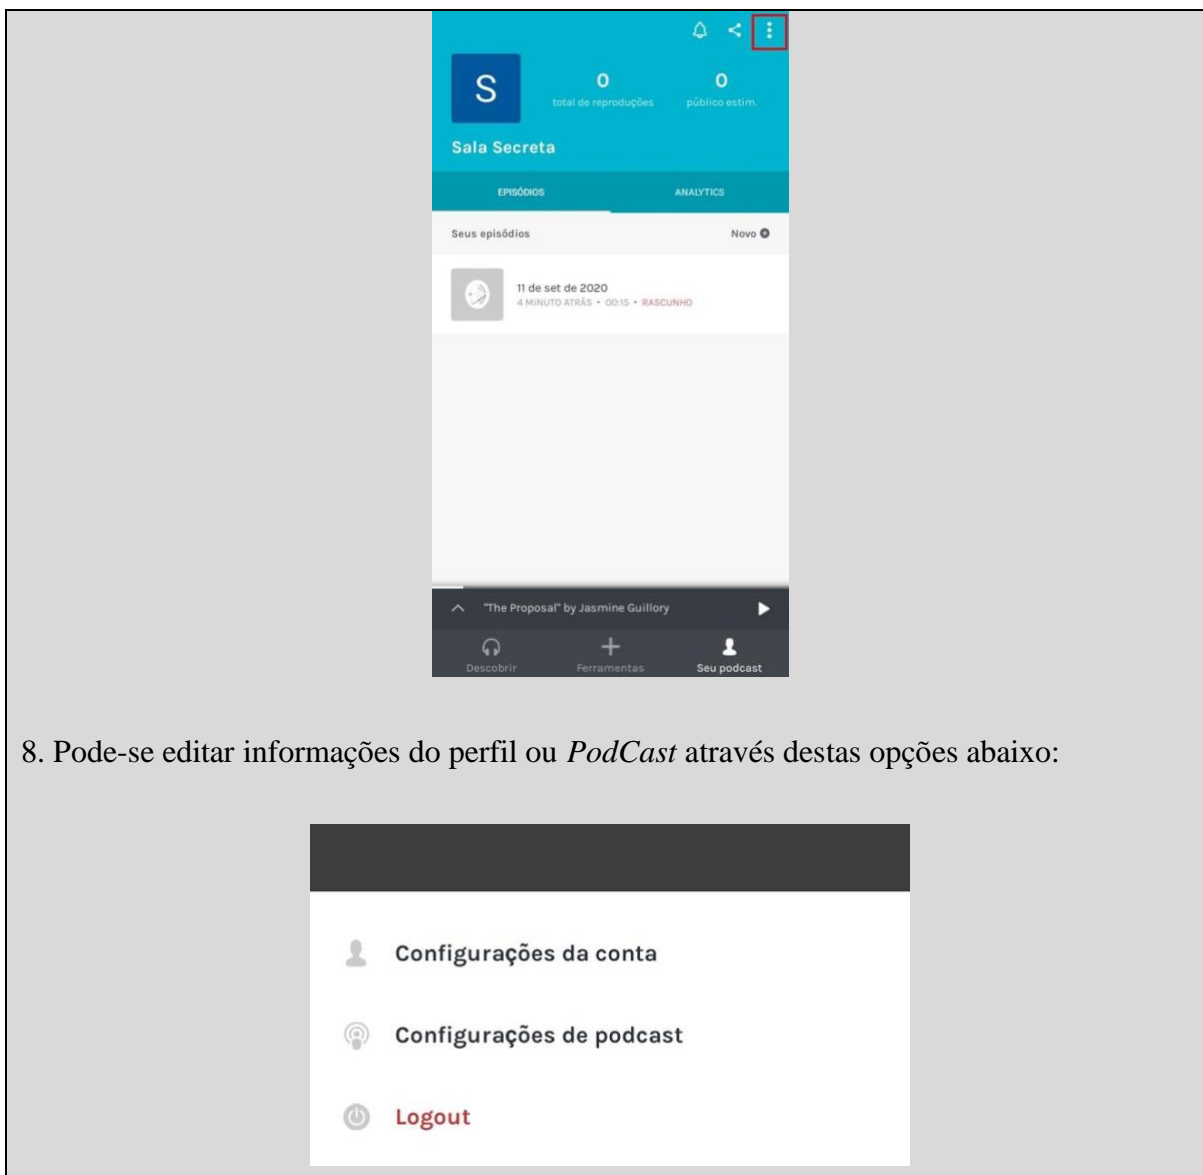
S

0
total de reproduções

0
público estim.

Sala Secreta

EPISÓDIOS

ANALYTICS

Seus episódios

Novo

11 de set de 2020
4 MINUTO ATRÁS • 00:15 • RASCUNHO

"The Proposal" by Jasmine Guillory

Descobrir

Ferramentas

Seu podcast

8. Pode-se editar informações do perfil ou *PodCast* através destas opções abaixo:

Configurações da conta

Configurações de podcast

Logout